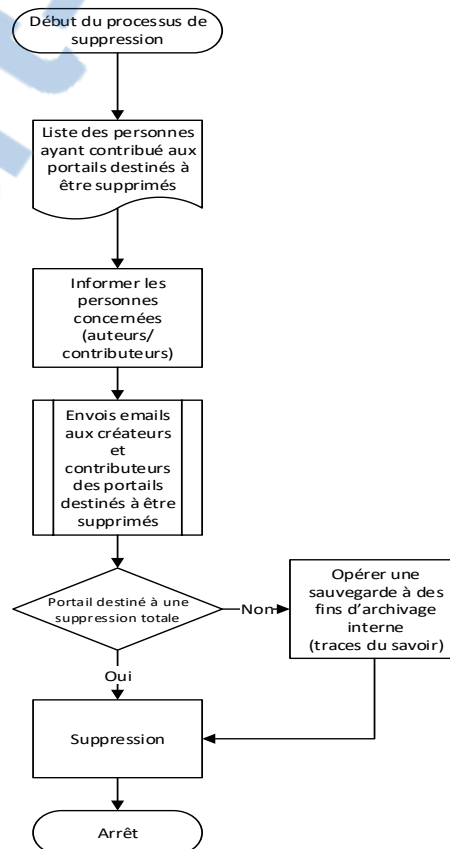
Début du processus de suppression

Liste des personnes ayant contribué aux portails destinés à être supprimés

Informer les personnes concernées (auteurs/ contributeurs)

Envois emails aux créateurs et contributeurs des portails destinés à être supprimés

Portail destiné à une suppression totale

Non

Opérer une sauvegarde à des fins d'archivage interne (traces du savoir)

Oui

Suppression

Arrêt